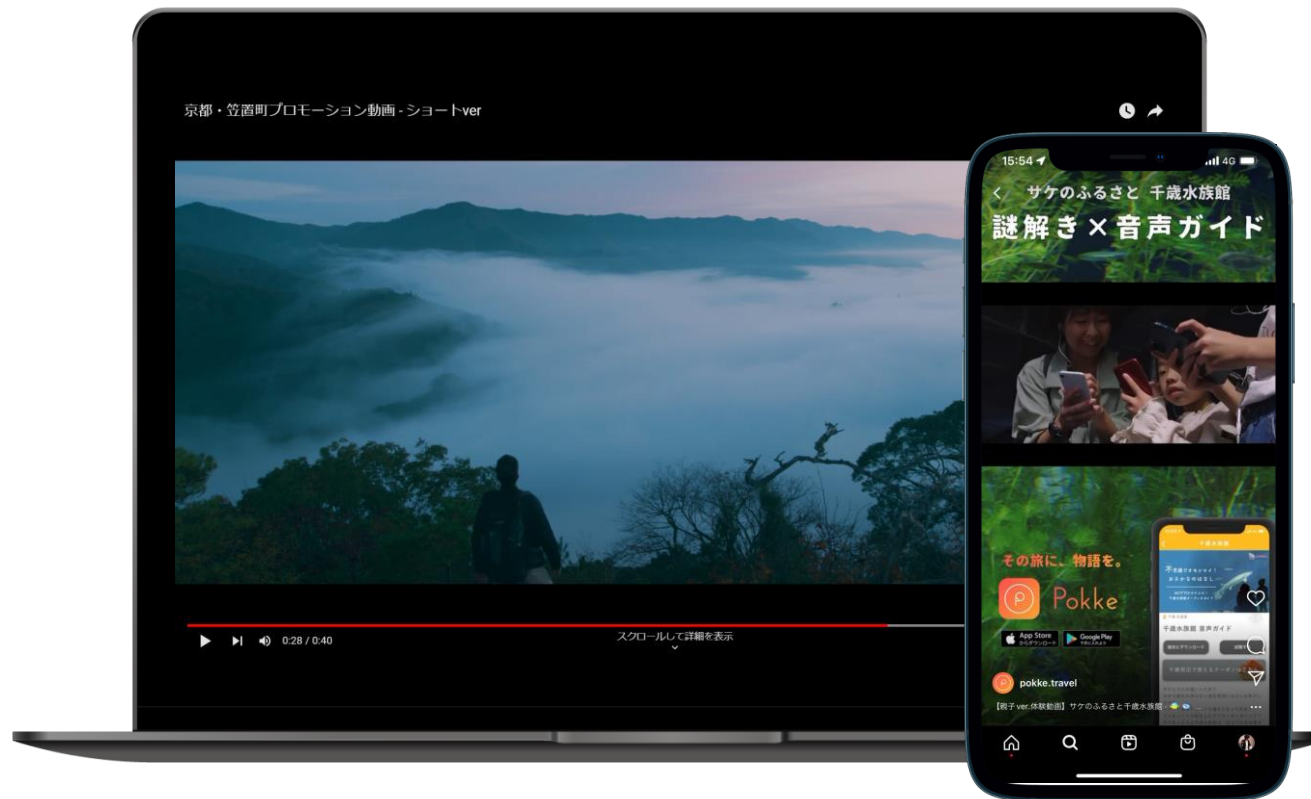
京都・笠置町プロモーション動画 - ショートver

0:28 / 0:40

スクロールして詳細を表示

15:54

4G

サケのふるさと 千歳水族館

謎解き×音声ガイド

その旅に、物語を。

Pokke

App Store

Google Play

千歳水族館

千歳水族館 音声ガイド

pokke.travel

【親子ver.体験動画】サケのふるさと千歳水族館